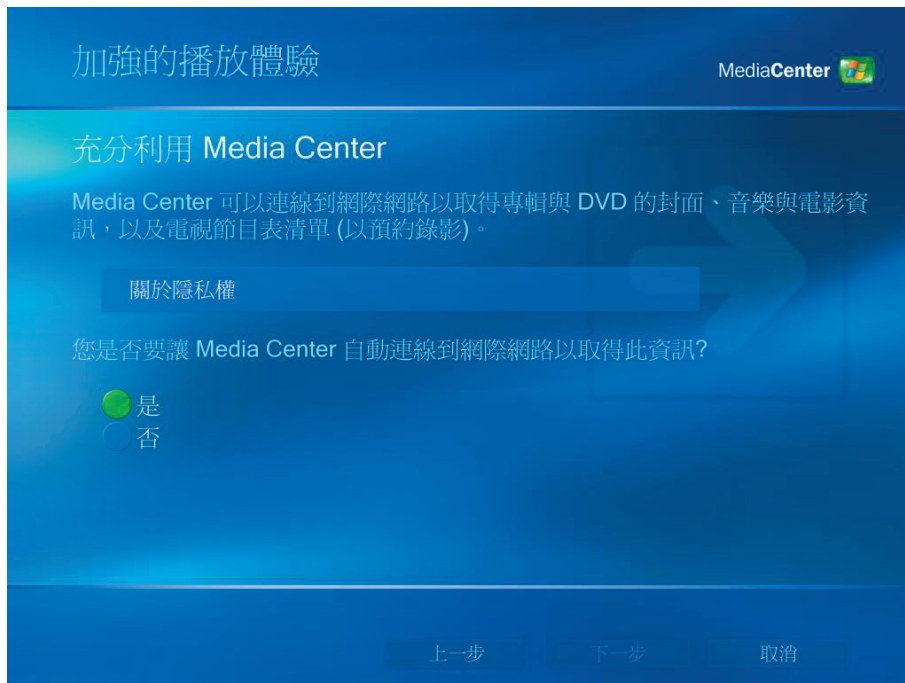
加強的播放體驗

MediaCenter

充分利用 Media Center

Media Center 可以連線到網際網路以取得專輯與 DVD 的封面、音樂與電影資訊，以及電視節目表清單 (以預約錄影)。

關於隱私權

您是否要讓 Media Center 自動連線到網際網路以取得此資訊?

是
否

上一步
下一步
取消